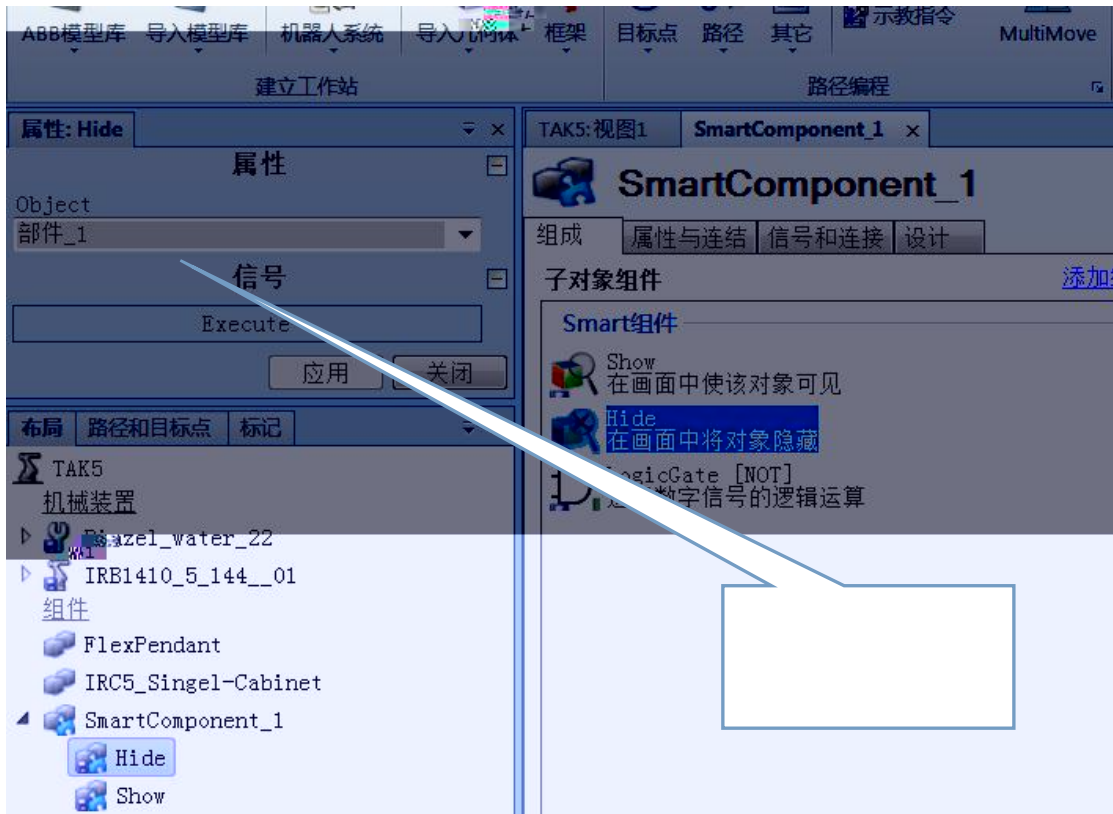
ABB模型库 导入模型库 机器人系统 导入几何体 框架 目标点 路径 其它 示教指令 MultiMove

建立工作站 路径编程

属性: Hide

属性

Object

部件_1

信号

Execute

应用 关闭

布局 路径和目标点 标记

TAK5

机械装置

Biazel_water_22

IRB1410_5_144__01

组件

FlexPendant

IRC5_Singel-Cabinet

SmartComponent_1

Hide

Show

TAK5:视图1 SmartComponent_1

SmartComponent_1

组成 属性与连结 信号和连接 设计

子对象组件

添加

Smart组件

Show
在画面中使该对象可见

Hide
在画面中将对象隐藏

LogicGate [NOT]
进行数字信号的逻辑运算